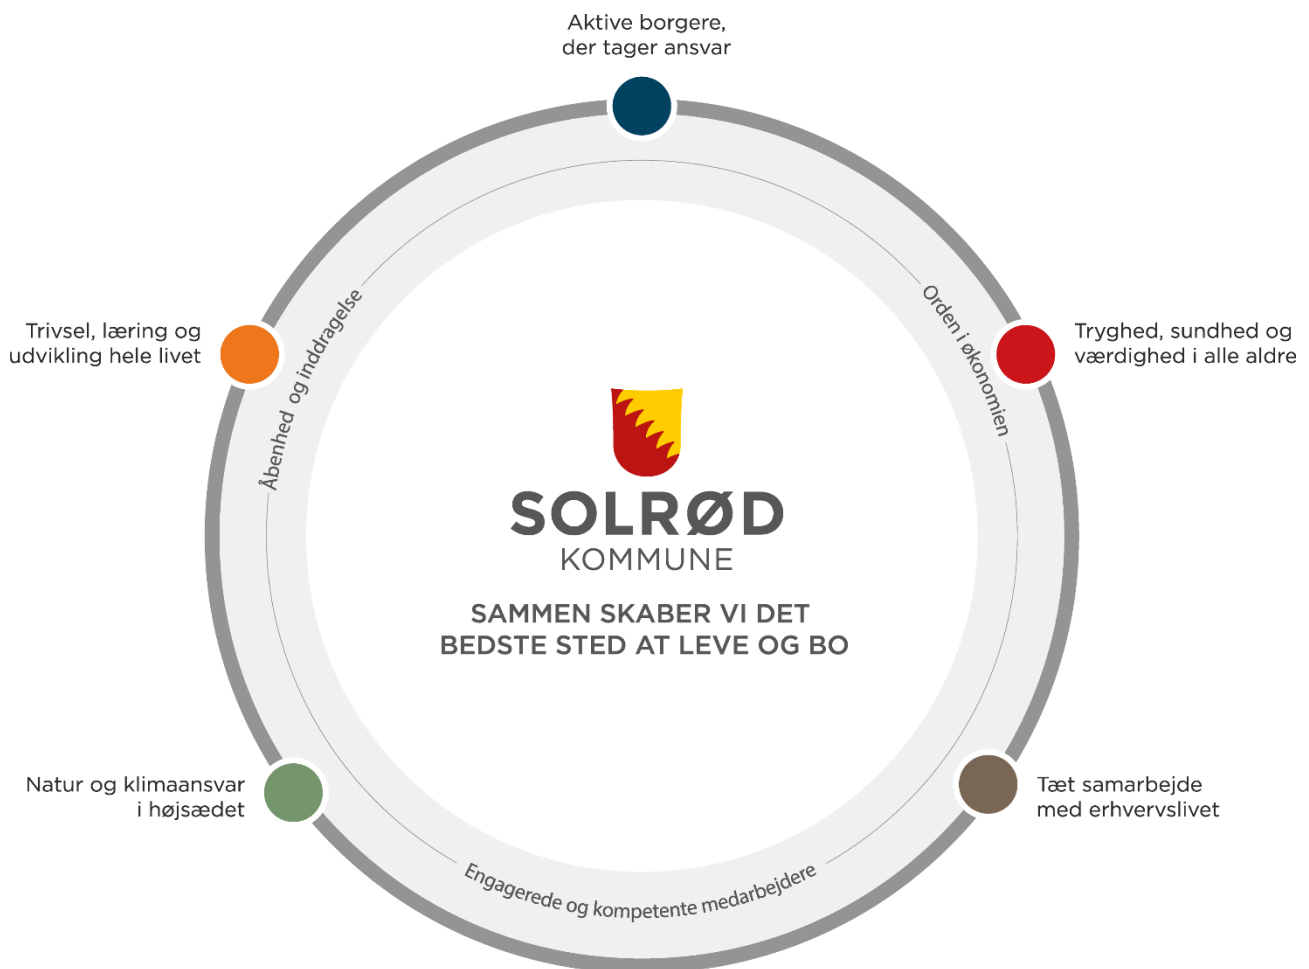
Aktive borgere, der tager ansvar

Trivsel, læring og udvikling hele livet

Tryghed, sundhed og værdighed i alle aldre

Åbenhed og inddragelse

Orden i økonomien

SOLRØD
KOMMUNE

SAMMEN SKABER VI DET BEDSTE STED AT LEVE OG BO

Natur og klimaansvar i højsædet

Tæt samarbejde med erhvervslivet

Engagerede og kompetente medarbejdere